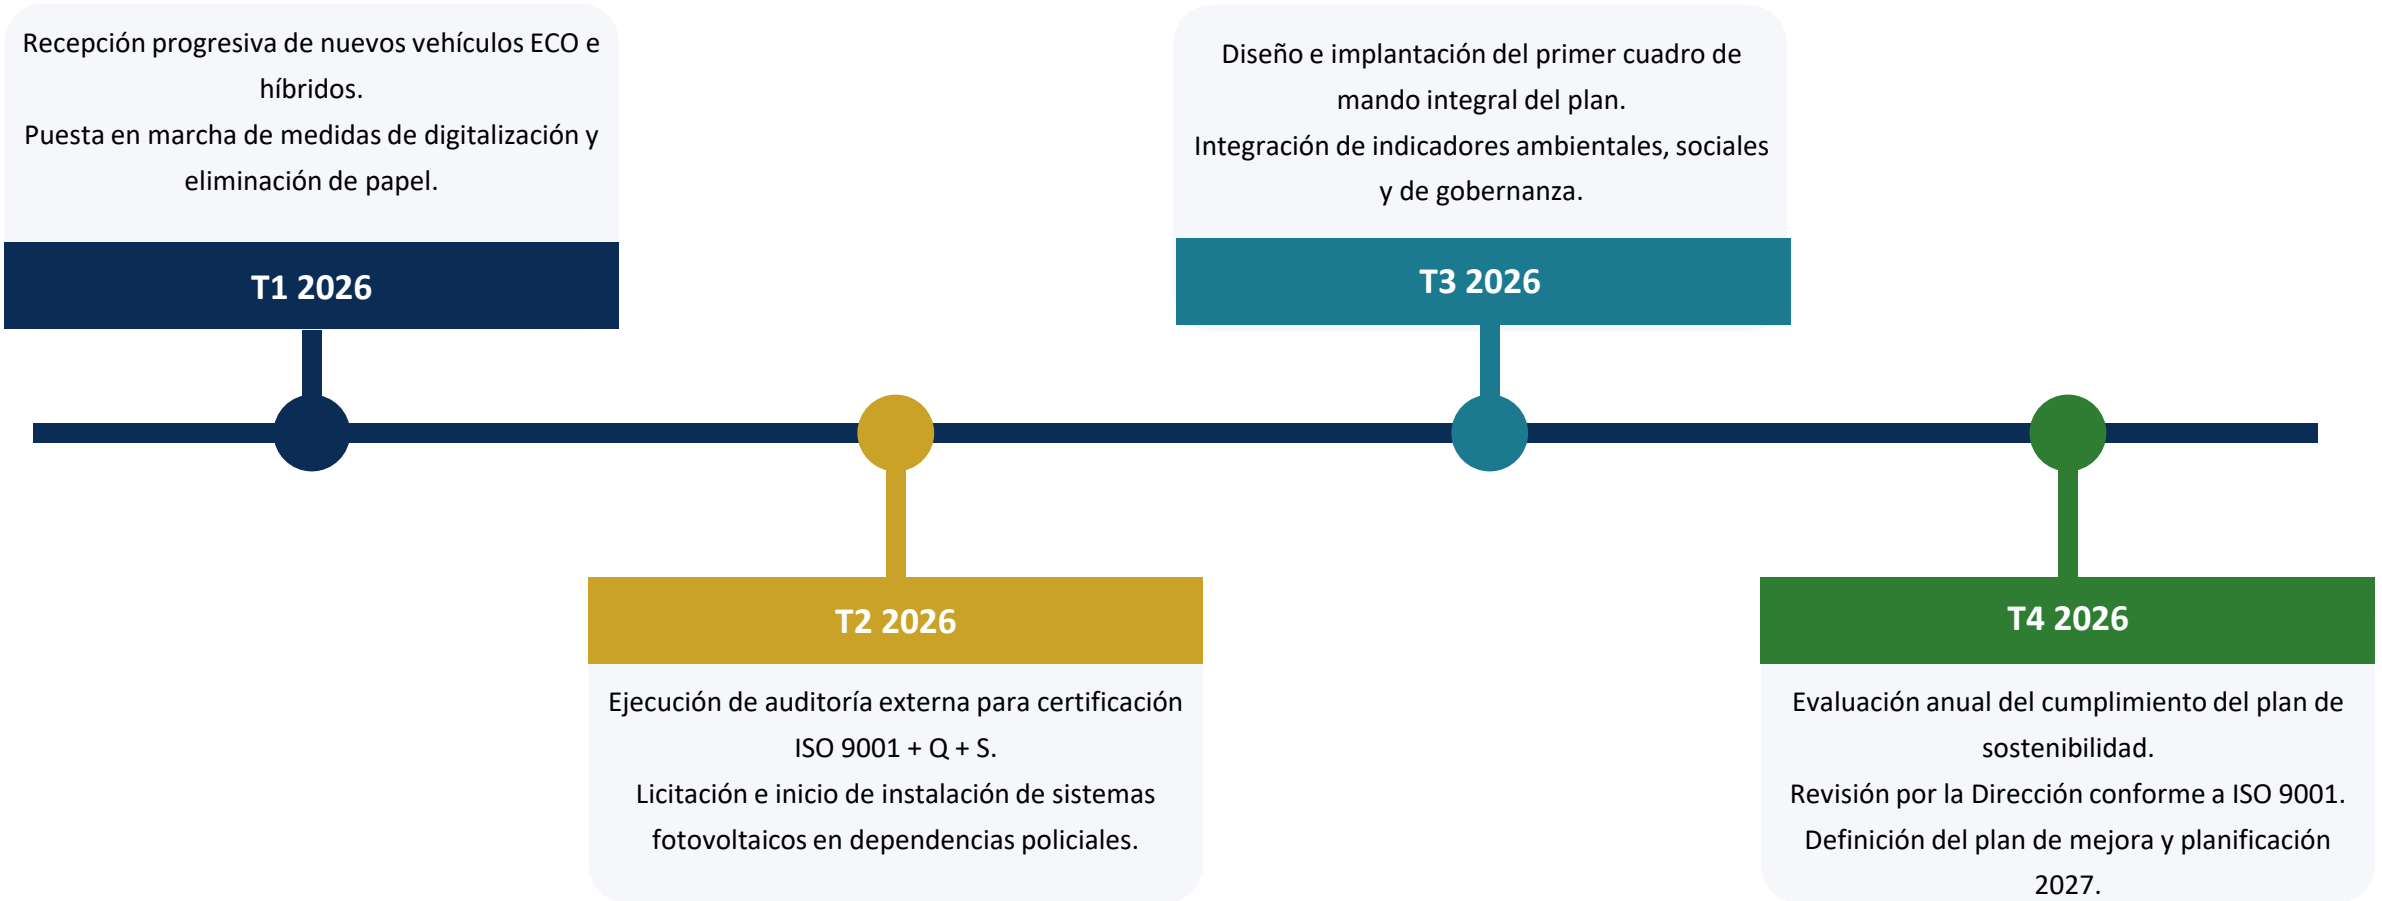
Recepción progresiva de nuevos vehículos ECO e híbridos.
Puesta en marcha de medidas de digitalización y eliminación de papel.

T1 2026

T2 2026

Ejecución de auditoría externa para certificación ISO 9001 + Q + S.
Licitación e inicio de instalación de sistemas fotovoltaicos en dependencias policiales.

Diseño e implantación del primer cuadro de mando integral del plan.
Integración de indicadores ambientales, sociales y de gobernanza.

T3 2026

T4 2026

Evaluación anual del cumplimiento del plan de sostenibilidad.
Revisión por la Dirección conforme a ISO 9001.
Definición del plan de mejora y planificación 2027.